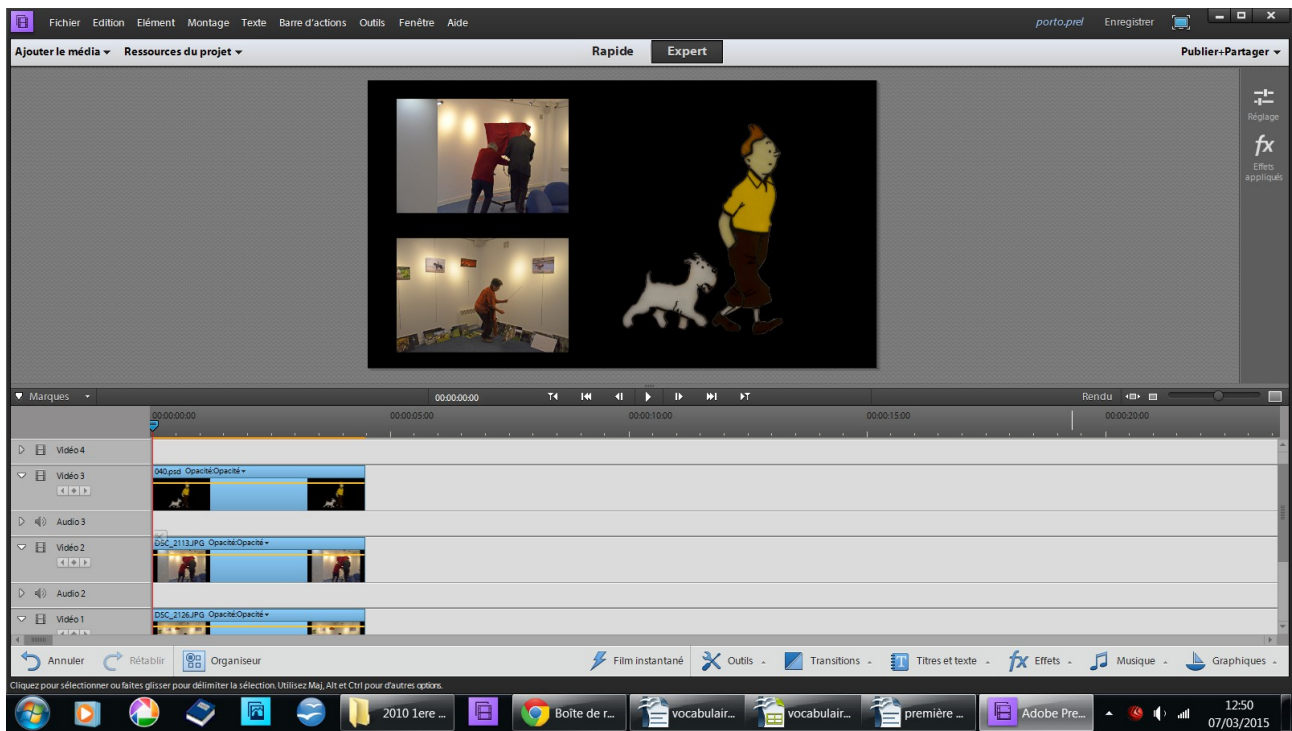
Fichier Edition Elément Montage Texte Barre d'actions Outils Fenêtre Aide

porto.prel Enregistrer

Ajouter le média ▾ Ressources du projet ▾

Rapide Expert

Publier+Partager ▾

Réglage

Effets appliqués

Marques

00:00:00:00

Rendu

00;00;00;00 00;00;05;00 00;00;10;00 00;00;15;00 00;00;20;00

Vidéo 4

Vidéo 3

040.psd Opacité:Opacité ▾

Audio 3

Vidéo 2

DSC_2113.JPG Opacité:Opacité ▾

Audio 2

Vidéo 1

DSC_2126.JPG Opacité:Opacité ▾

Annuler Rétablir Organiseur

Film instantané Outils Transitions Titres et texte Effets Musique Graphiques

Cliquez pour sélectionner ou faites glisser pour délimiter la sélection. Utilisez Maj, Alt et Ctrl pour d'autres options.

2010 1ere ...

Boîte de r...

vocabulair...

vocabulair...

première ...

Adobe Pre...

12:50
07/03/2015